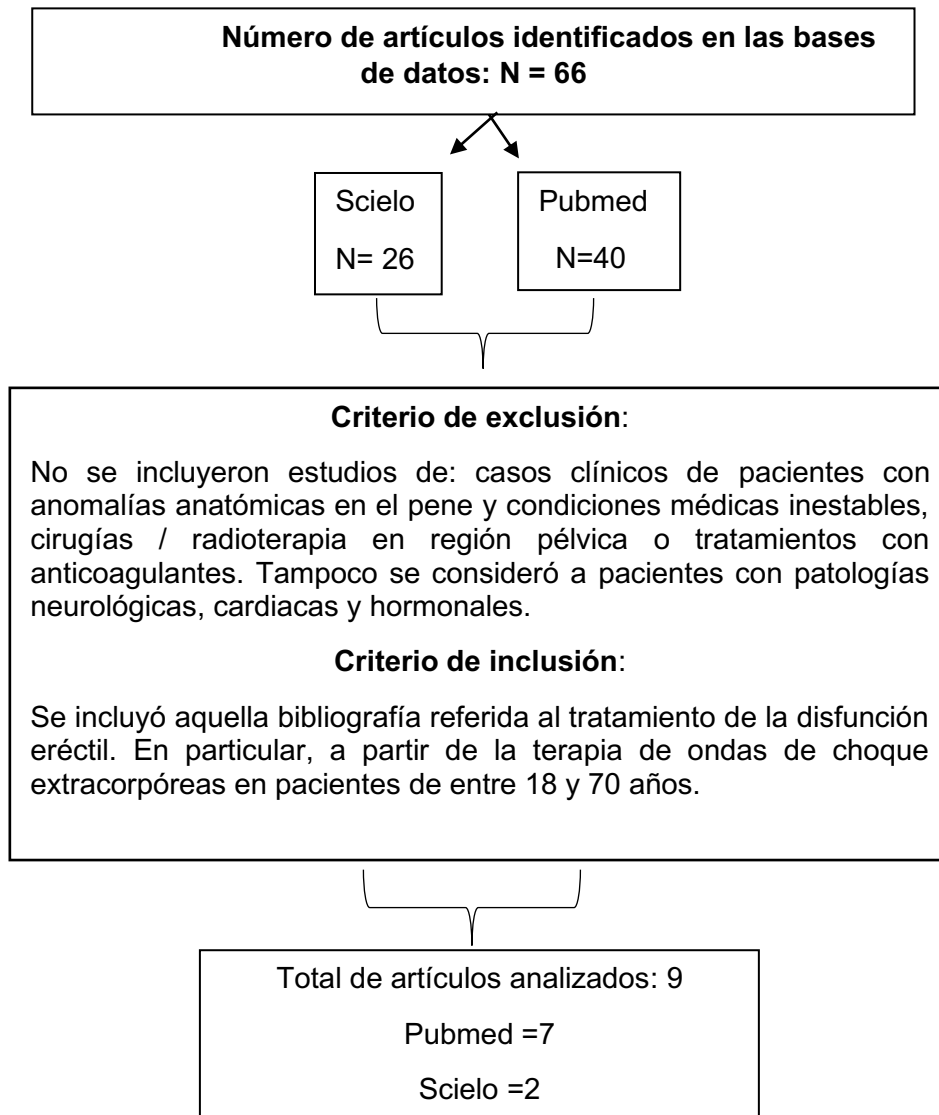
**Número de artículos identificados en las bases de datos: N = 66**

Scielo

N= 26

Pubmed

N=40

**Criterio de exclusión**:

No se incluyeron estudios de: casos clínicos de pacientes con anomalías anatómicas en el pene y condiciones médicas inestables, cirugías / radioterapia en región pélvica o tratamientos con anticoagulantes. Tampoco se consideró a pacientes con patologías neurológicas, cardiacas y hormonales.

**Criterio de inclusión**:

Se incluyó aquella bibliografía referida al tratamiento de la disfunción eréctil. En particular, a partir de la terapia de ondas de choque extracorpóreas en pacientes de entre 18 y 70 años.

Total de artículos analizados: 9

Pubmed =7

Scielo =2